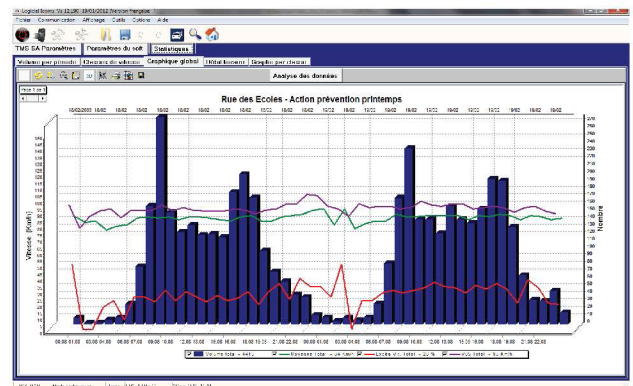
Logiciel Icoms V1.12.50 19/01/2012 Version française

Fichier Communication Affichage Outils Options Aide

TMS SA Paramètres | Paramètres du soft | Statistiques

Volume par période | Classes de vitesse | Graphique global | Total horaire | Graphe par classe

Analyse des données

Page 1 sur 1

Rue des Ecoles - Action prévention printemps

19/02/2003 19/02 19/02 19/02 19/02 19/02 19/02 19/02 19/02 19/02 19/02 19/02 19/02 19/02 19/02 19/02 19/02 19/02 19/02 19/02 19/02 19/02 19/02

Vitesse (Km/h)

Nombre

00:00 01:00 03:00 04:00 06:00 07:00 09:00 10:00 12:00 13:00 15:00 16:00 18:00 19:00 21:00 22:00 00:00 01:00 03:00 04:00 06:00 07:00 09:00 10:00 12:00 13:00 15:00 16:00 18:00 19:00 21:00 22:00

Volume total = 4440 | Moyenne Total = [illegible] | Excès Vit. total = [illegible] | V85 total = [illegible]